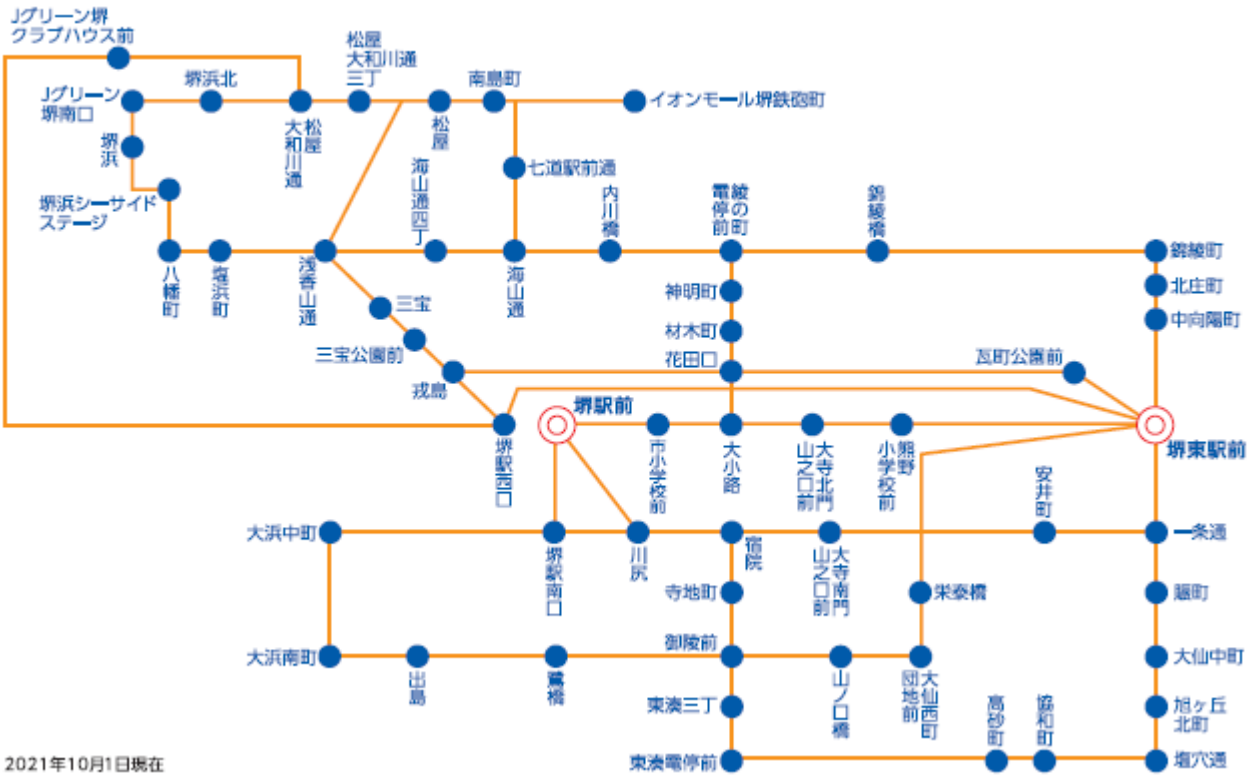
Jグリーン堺
クラブハウス前
松屋
大和川通
三丁
南島町
堺浜北
Jグリーン
堺南口
イオンモール堺鉄砲町
大和川通
松屋
松屋
堺浜
七道駅前通
堺浜シーサイド
ステージ
海山通四丁
内川橋
電線の停前町
錦綾橋
八幡町
塩浜町
浅香山通
海山通
錦綾町
北庄町
神明町
三宝
中向陽町
材木町
三宝公園前
花田口
瓦町公園前
戎島
堺駅前
堺東駅前
堺駅西口
市小学校前
大小路
大寺北門
山之口前
熊野小学校前
安井町
大浜中町
堺駅南口
川尻
宿院
大寺南門
山之口前
一条通
寺地町
栄橋
堀町
御陵前
大浜南町
出島
竜神橋
山ノ口橋
大仙西町
団地前
大仙中町
東湊三丁
高砂町
協和町
旭ヶ丘北町
東湊電停前
塩穴通
2021年10月1日現在